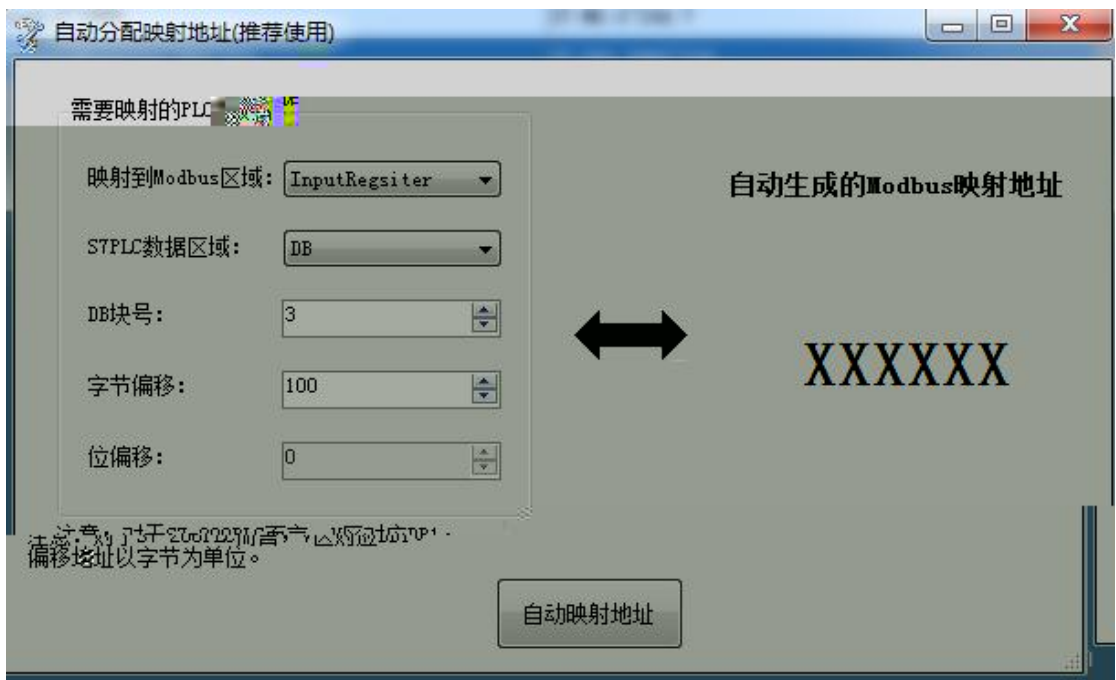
自动分配映射地址(推荐使用)

需要映射的PLC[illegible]

映射到Modbus区域: InputRegsiter

S7PLC数据区域: DB

DB块号: 3

字节偏移: 100

位偏移: 0

自动生成的Modbus映射地址

XXXXXX

注意: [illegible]
偏移地址以字节为单位。

自动映射地址